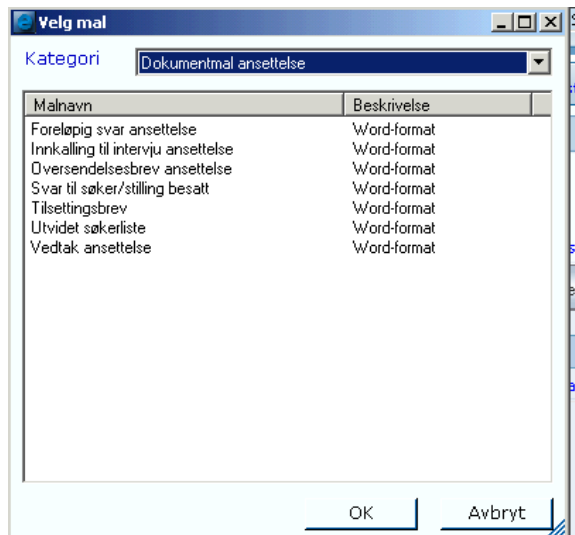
Velg mal

Kategori | Dokumentmal ansettelse

| Malnavn | Beskrivelse |
|---|---|
| Foreløpig svar ansettelse | Word-format |
| Innkalling til intervju ansettelse | Word-format |
| Oversendelsesbrev ansettelse | Word-format |
| Svar til søker/stilling besatt | Word-format |
| Tilsettingsbrev | Word-format |
| Utvidet søkerliste | Word-format |
| Vedtak ansettelse | Word-format |

OK Avbryt